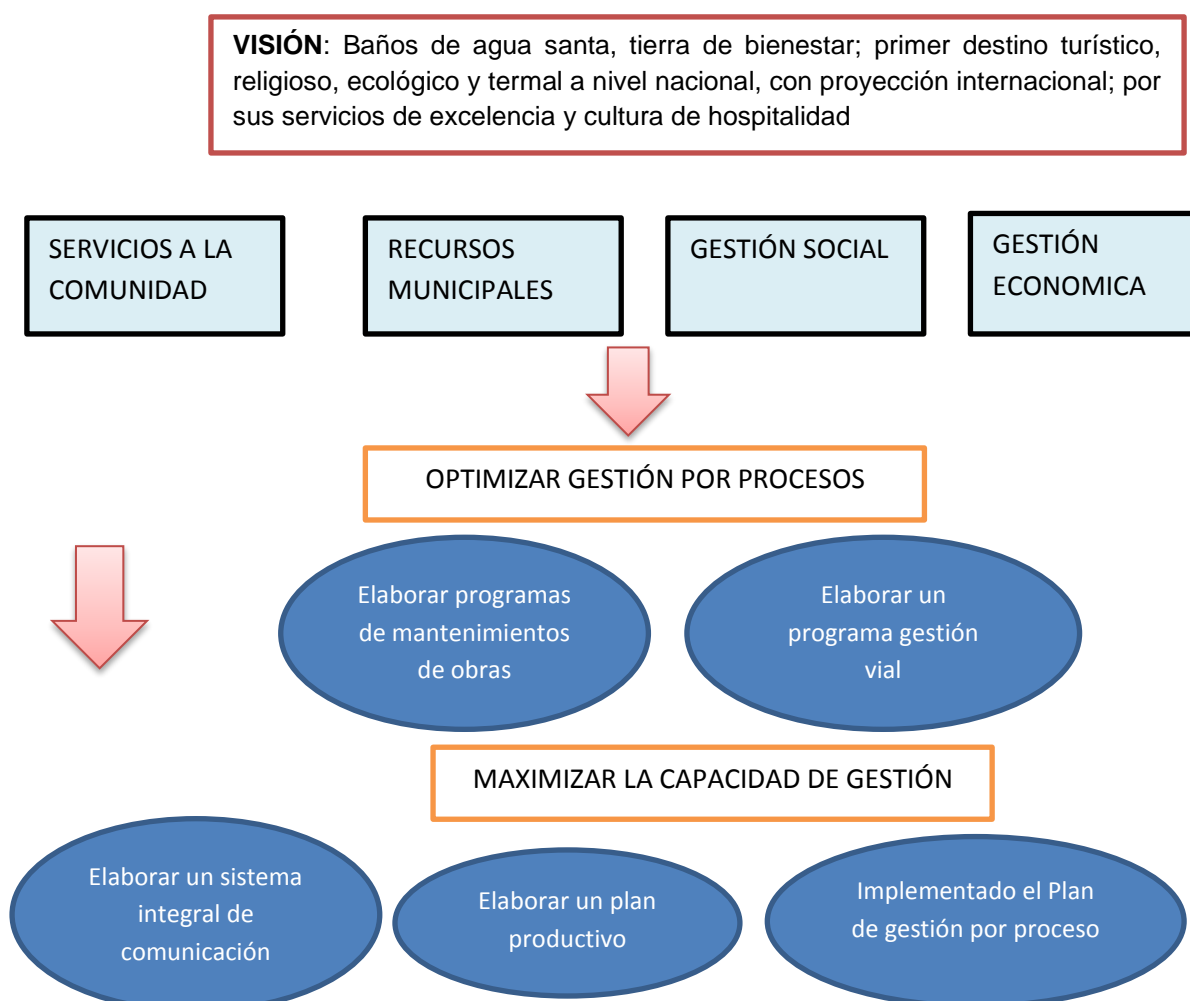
**VISIÓN**: Baños de agua santa, tierra de bienestar; primer destino turístico, religioso, ecológico y termal a nivel nacional, con proyección internacional; por sus servicios de excelencia y cultura de hospitalidad

SERVICIOS A LA COMUNIDAD

RECURSOS MUNICIPALES

GESTIÓN SOCIAL

GESTIÓN ECONOMICA

OPTIMIZAR GESTIÓN POR PROCESOS

Elaborar programas de mantenimientos de obras

Elaborar un programa gestión vial

MAXIMIZAR LA CAPACIDAD DE GESTIÓN

Elaborar un sistema integral de comunicación

Elaborar un plan productivo

Implementado el Plan de gestión por proceso